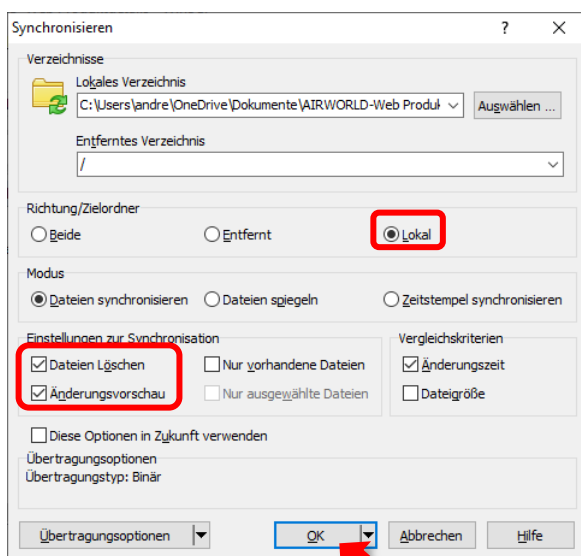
Synchronisieren ? ×

Verzeichnisse

Lokales Verzeichnis

C:\Users\andre\OneDrive\Dokumente\AIRWORLD-Web Produk

Auswählen ...

Entferntes Verzeichnis

/

Richtung/Zielordner

Beide

Entfernt

Lokal

Modus

Dateien synchronisieren

Dateien spiegeln

Zeitstempel synchronisieren

Einstellungen zur Synchronisation

Dateien Löschen

Nur vorhandene Dateien

Änderungsvorschau

Nur ausgewählte Dateien

Vergleichskriterien

Änderungszeit

Dateigröße

Diese Optionen in Zukunft verwenden

Übertragungsoptionen

Übertragungstyp: Binär

Übertragungsoptionen

OK

Abbrechen

Hilfe